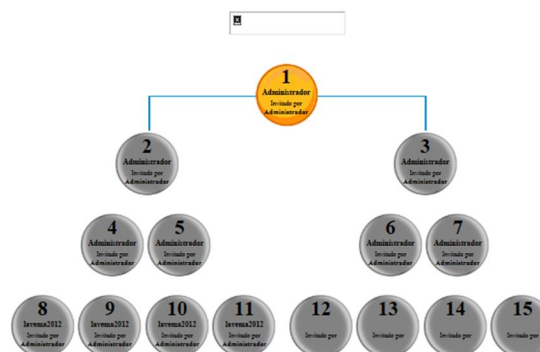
1
Administrador
Invitado por
Administrador

2
Administrador
Invitado por
Administrador

3
Administrador
Invitado por
Administrador

4
Administrador
Invitado por
Administrador

5
Administrador
Invitado por
Administrador

6
Administrador
Invitado por
Administrador

7
Administrador
Invitado por
Administrador

8
lavema2012
Invitado por
Administrador

9
lavema2012
Invitado por
Administrador

10
lavema2012
Invitado por
Administrador

11
lavema2012
Invitado por
Administrador

12
Invitado por

13
Invitado por

14
Invitado por

15
Invitado por